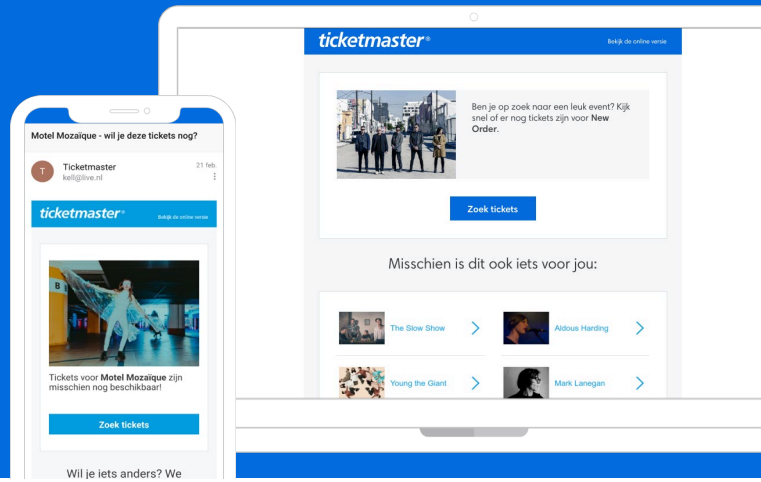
ticketmaster®

Bekijk de online versie

Ben je op zoek naar een leuk event? Kijk snel of er nog tickets zijn voor **New Order**.

Zoek tickets

Misschien is dit ook iets voor jou:

The Slow Show

Aldous Harding

Young the Giant

Mark Lanegan

Motel Mozaïque - wil je deze tickets nog?

T

Ticketmaster
kell@live.nl

21 feb.

ticketmaster®

Bekijk de online versie

B

Tickets voor **Motel Mozaïque** zijn misschien nog beschikbaar!

Zoek tickets

Wil je iets anders? We